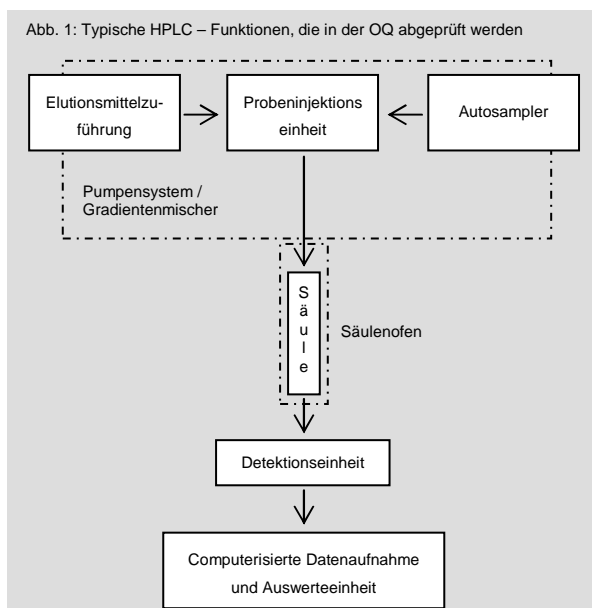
Abb. 1: Typische HPLC – Funktionen, die in der OQ abgeprüft werden

Elutionsmittelzuführung

Probeninjektions einheit

Autosampler

Pumpensystem / Gradientenmischer

S ä u l e

Säulenofen

Detektionseinheit

Computerisierte Datenaufnahme und Auswerteeinheit